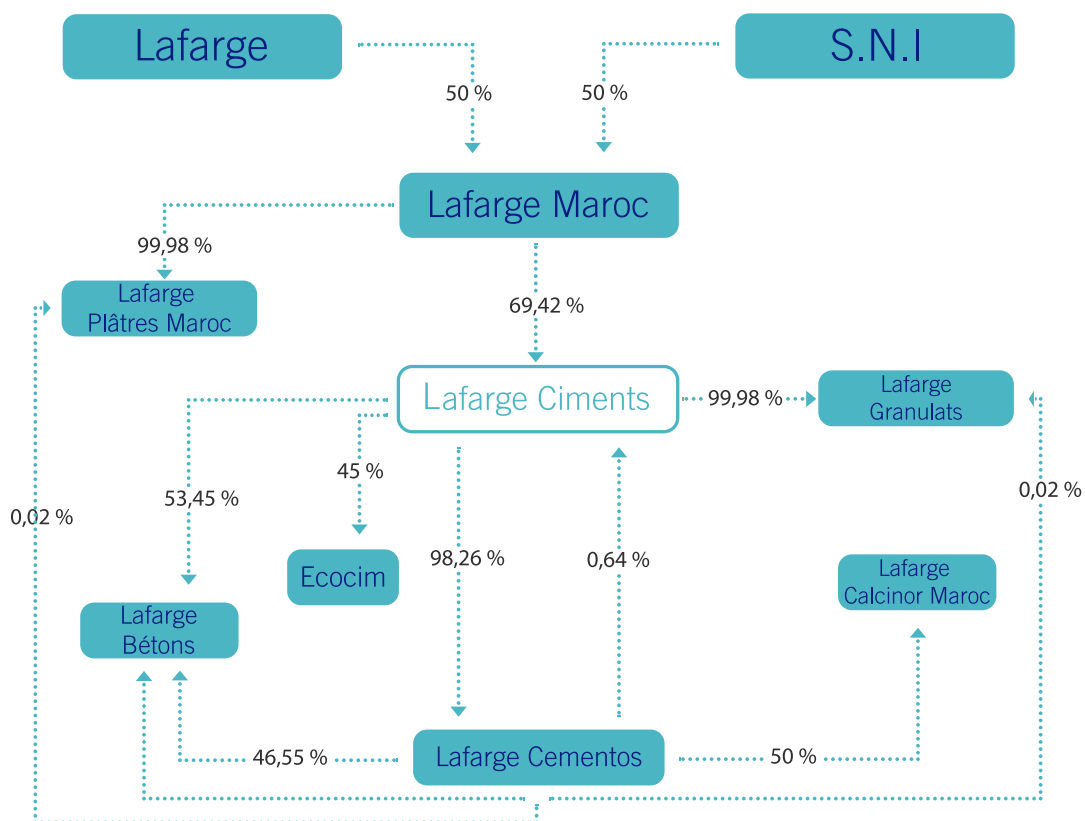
Lafarge

S.N.I

50 %

50 %

Lafarge Maroc

99,98 %

Lafarge Plâtres Maroc

69,42 %

Lafarge Ciments

99,98 %

Lafarge Granulats

53,45 %

45 %

0,02 %

0,02 %

Ecocim

98,26 %

0,64 %

Lafarge Calcinor Maroc

Lafarge Bétons

46,55 %

Lafarge Cementos

50 %